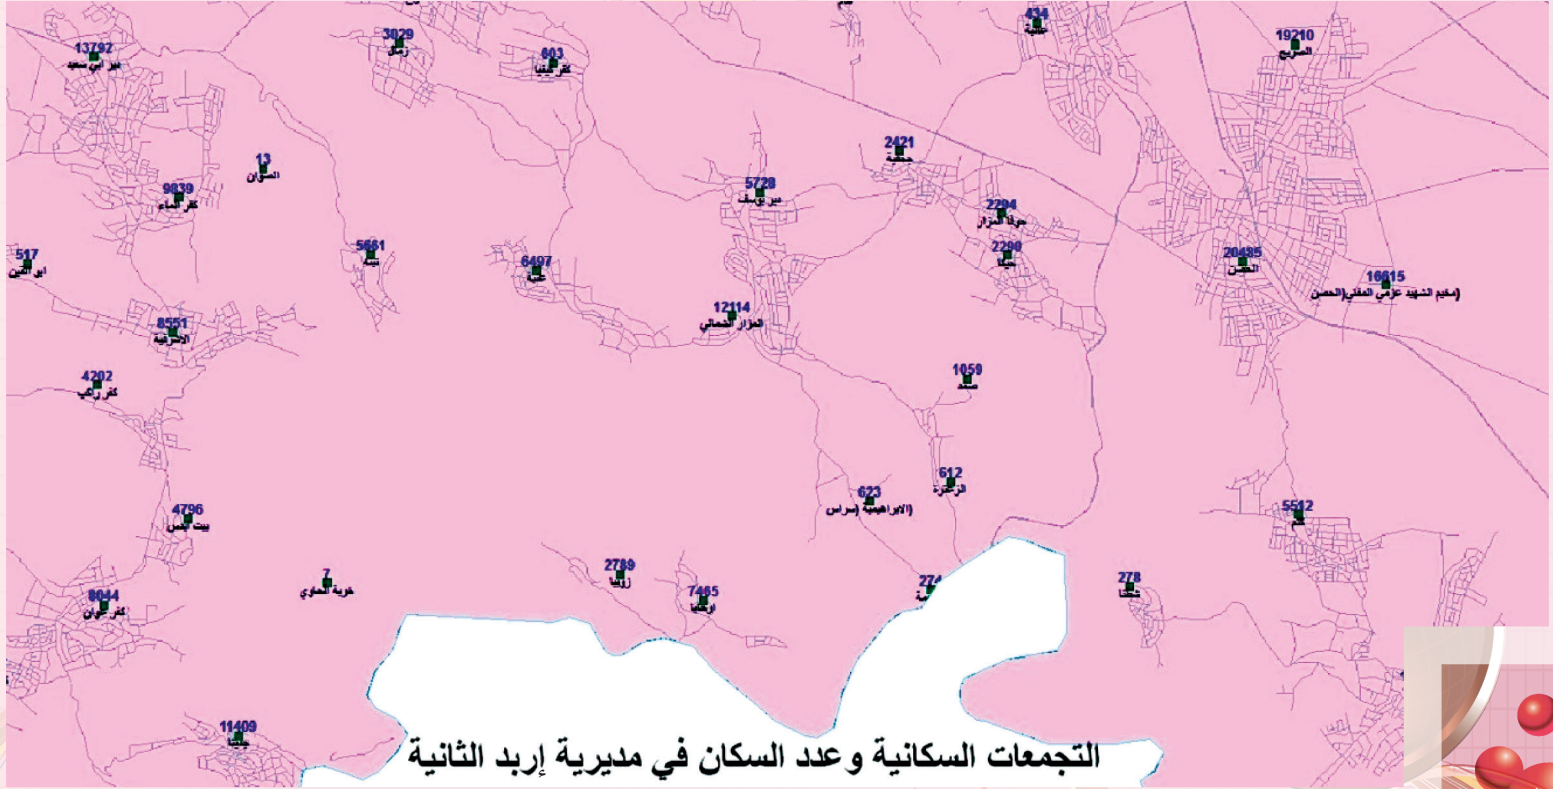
13792
دير ابي سعيد
3029
زمال
803
كفر كيفيا
434
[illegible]
19210
الصريح
13
السوان
9839
كفر الماء
2421
حكمة
5728
دير يوسف
2204
حوفا المزار
2290
بشرى
517
ابو الفين
5661
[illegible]
6497
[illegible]
20435
الحصن
16015
(مخيم الشهيد عزمي المفتي(الحصن
12114
المزار الشمالي
8551
الاشرفية
4202
كفر راكب
1059
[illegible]
612
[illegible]
623
(الابراهيمية (سراس
4796
بيت ايدس
5512
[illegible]
7
خربة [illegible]
2789
زوبيا
7465
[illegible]
274
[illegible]
278
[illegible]
8044
كفر عوان
11409
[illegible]
التجمعات السكانية وعدد السكان في مديرية إربد الثانية